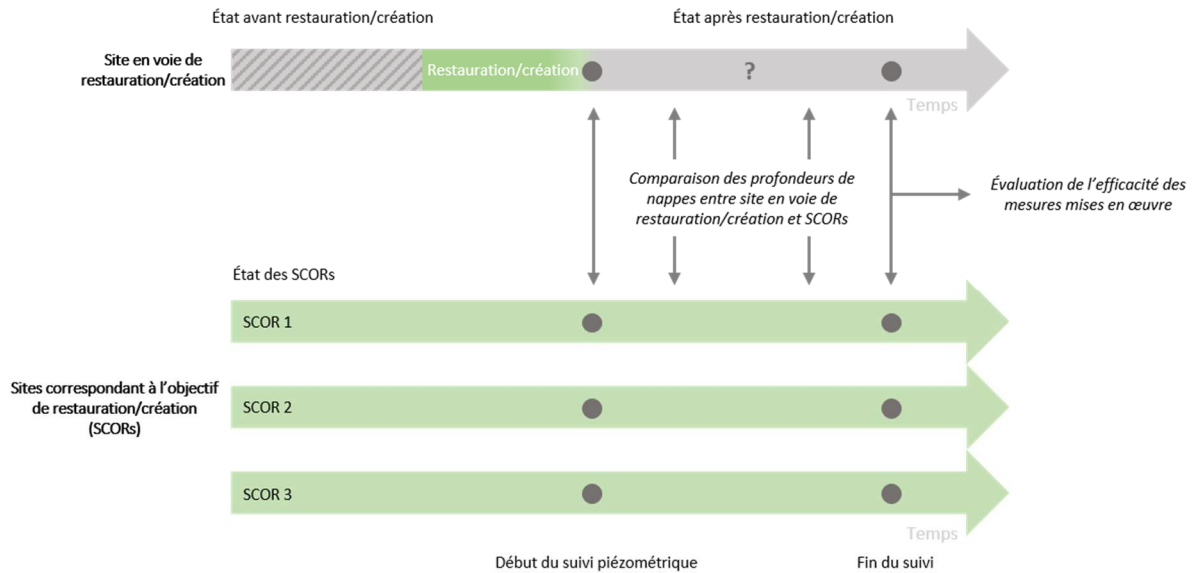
État avant restauration/création

État après restauration/création

Site en voie de restauration/création

Restauration/création

?

Temps

Comparaison des profondeurs de nappes entre site en voie de restauration/création et SCORs

Évaluation de l'efficacité des mesures mises en œuvre

État des SCORs

SCOR 1

Sites correspondant à l'objectif de restauration/création (SCORs)

SCOR 2

SCOR 3

Temps

Début du suivi piézométrique

Fin du suivi